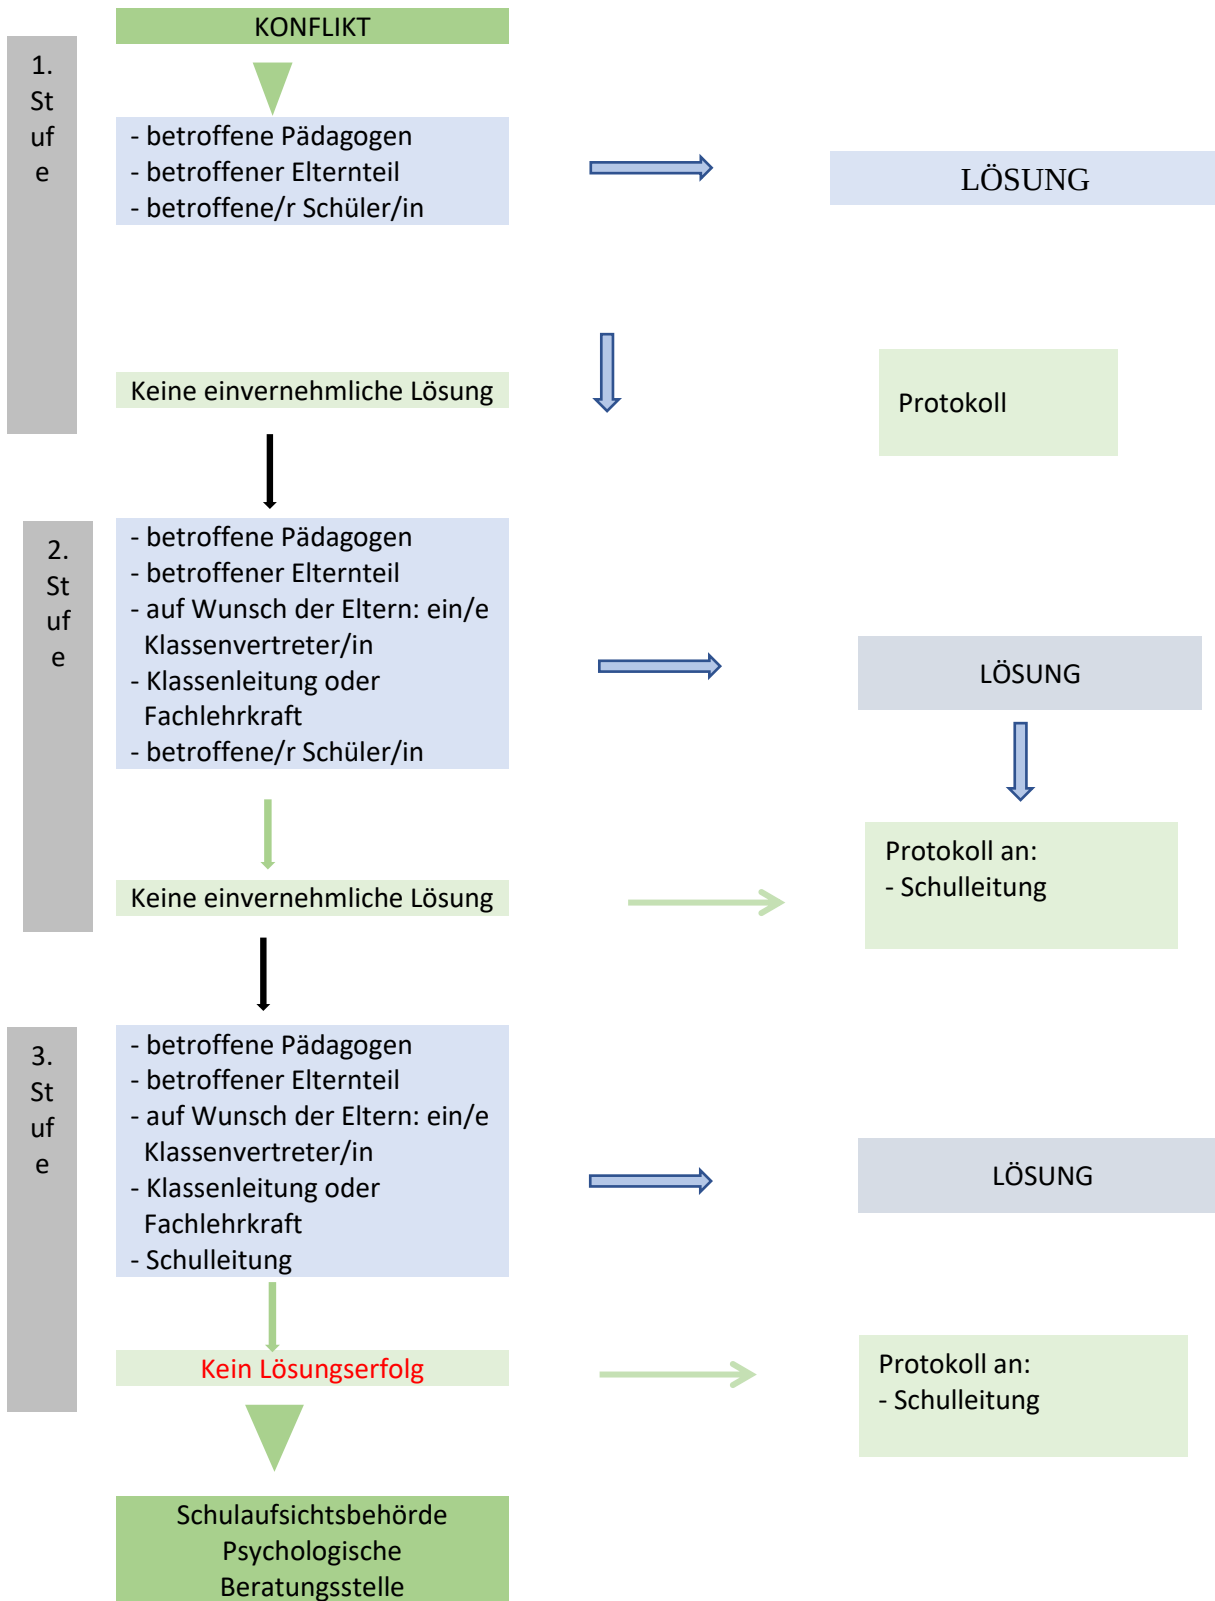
KONFLIKT

1. St uf e

- betroffene Pädagogen
- betroffener Elternteil
- betroffene/r Schüler/in

LÖSUNG

Keine einvernehmliche Lösung

Protokoll

2. St uf e

- betroffene Pädagogen
- betroffener Elternteil
- auf Wunsch der Eltern: ein/e Klassenvertreter/in
- Klassenleitung oder Fachlehrkraft
- betroffene/r Schüler/in

LÖSUNG

Keine einvernehmliche Lösung

Protokoll an:
- Schulleitung

3. St uf e

- betroffene Pädagogen
- betroffener Elternteil
- auf Wunsch der Eltern: ein/e Klassenvertreter/in
- Klassenleitung oder Fachlehrkraft
- Schulleitung

LÖSUNG

Kein Lösungserfolg

Protokoll an:
- Schulleitung

Schulaufsichtsbehörde
Psychologische Beratungsstelle